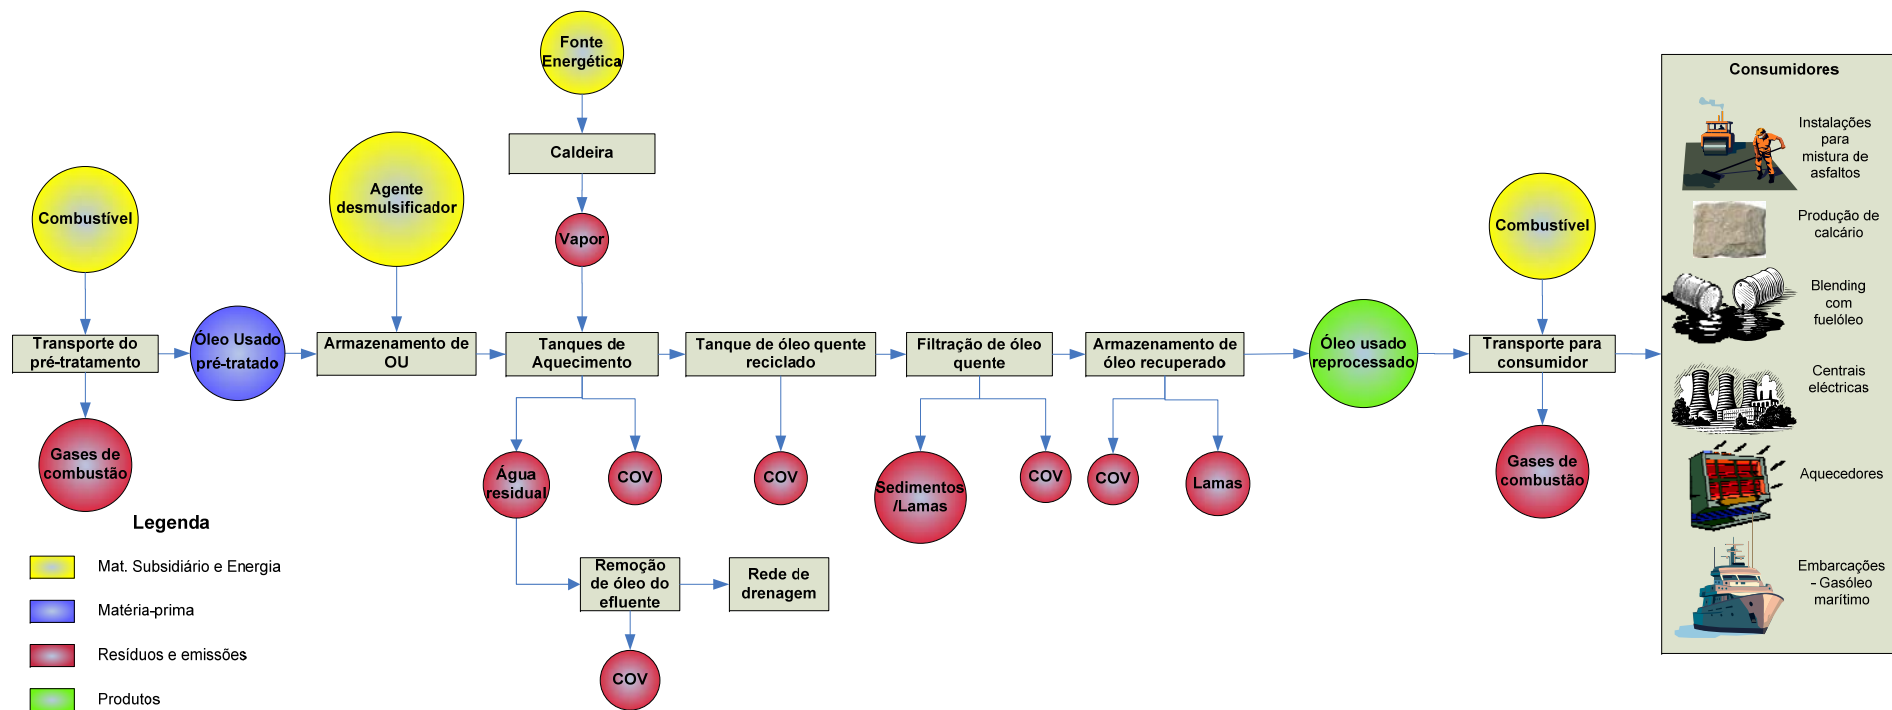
Fonte Energética

Caldeira

Vapor

Combustível

Agente desmulsificador

Transporte do pré-tratamento

Óleo Usado pré-tratado

Armazenamento de OU

Tanques de Aquecimento

Tanque de óleo quente reciclado

Filtração de óleo quente

Armazenamento de óleo recuperado

Óleo usado reprocessado

Combustível

Transporte para consumidor

Gases de combustão

Água residual

COV

COV

Sedimentos /Lamas

COV

COV

Lamas

Gases de combustão

Remoção de óleo do efluente

Rede de drenagem

COV

Legenda

Mat. Subsidiário e Energia

Matéria-prima

Resíduos e emissões

Produtos

Consumidores

Instalações para mistura de asfaltos

Produção de calcário

Blending com fuelóleo

Centrais eléctricas

Aquecedores

Embarcações - Gasóleo marítimo